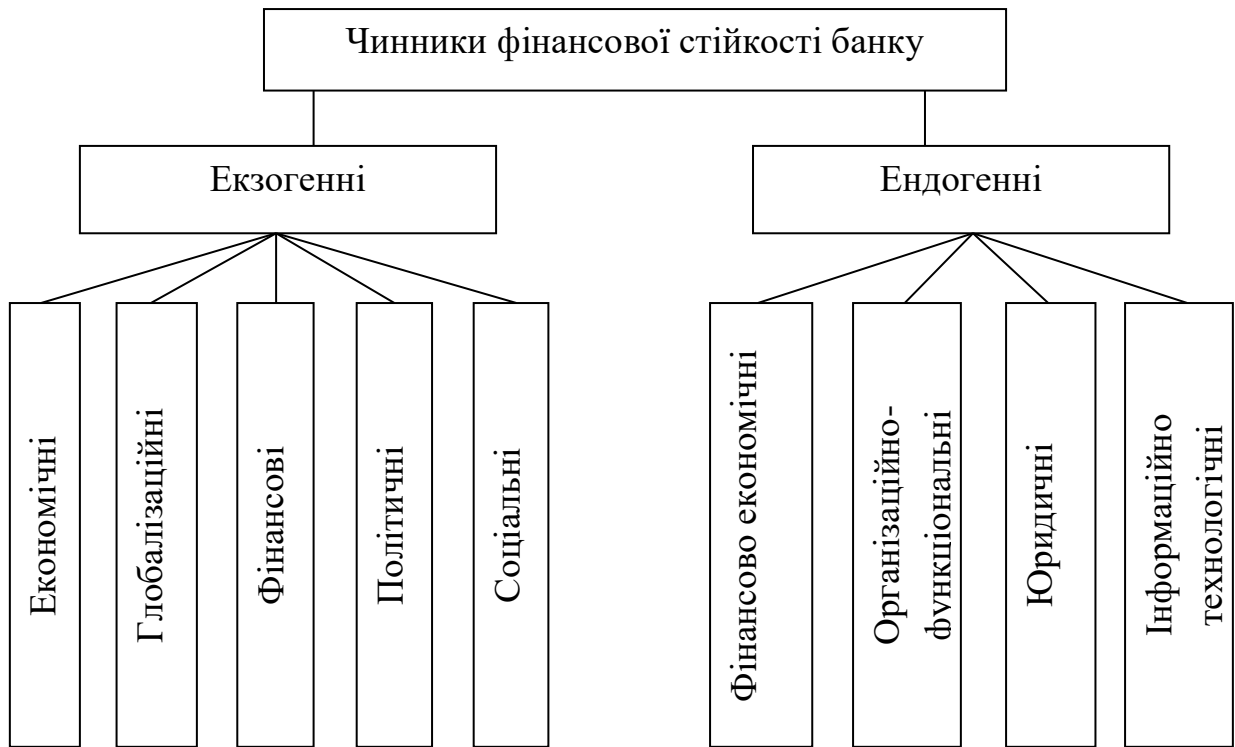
Чинники фінансової стійкості банку

Екзогенні

Ендогенні

Економічні

Глобалізаційні

Фінансові

Політичні

Соціальні

Фінансово економічні

Організаційно-функціональні

Юридичні

Інформаційно технологічні